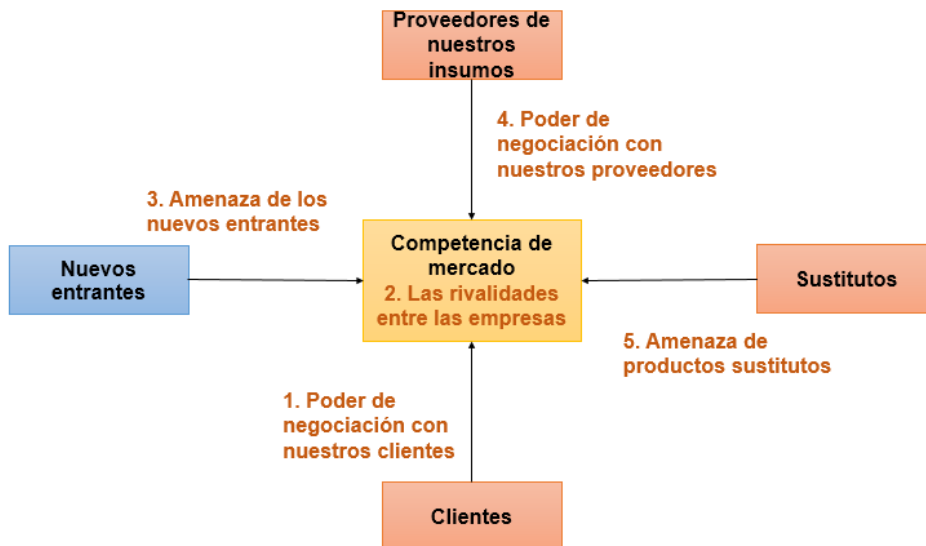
Proveedores de nuestros insumos

4. Poder de negociación con nuestros proveedores

3. Amenaza de los nuevos entrantes

Nuevos entrantes

Competencia de mercado
2. Las rivalidades entre las empresas

Sustitutos

5. Amenaza de productos sustitutos

1. Poder de negociación con nuestros clientes

Clientes